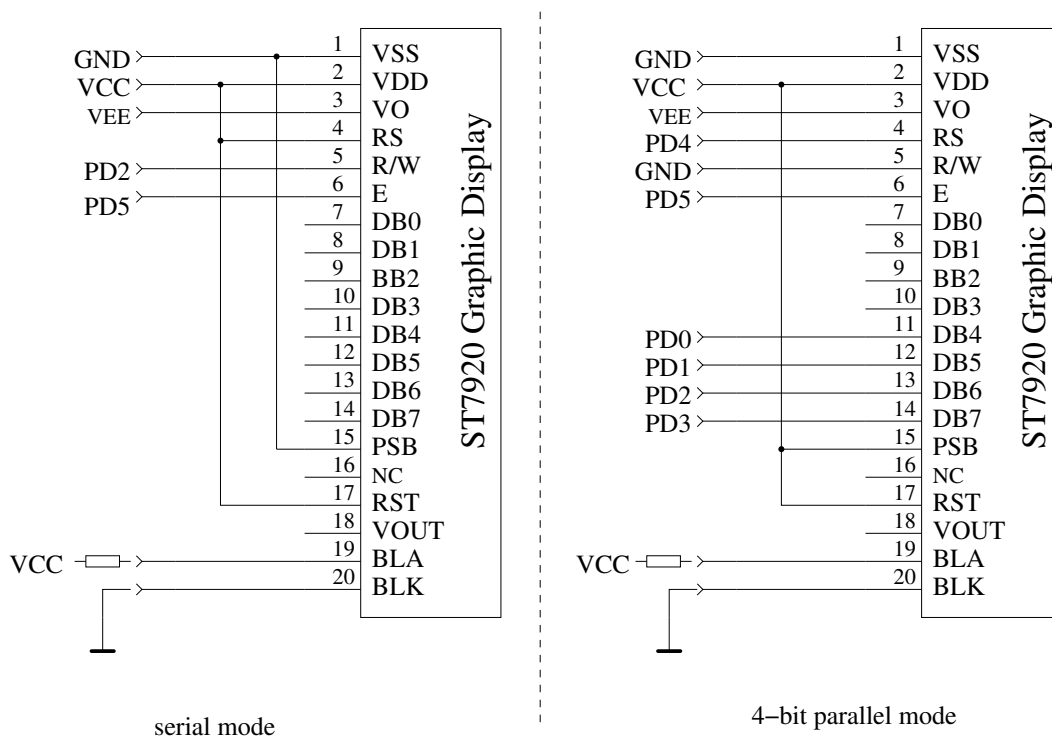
GND
VCC
VEE
PD2
PD5

1 VSS
2 VDD
3 VO
4 RS
5 R/W
6 E
7 DB0
8 DB1
9 BB2
10 DB3
11 DB4
12 DB5
13 DB6
14 DB7
15 PSB
16 NC
17 RST
18 VOUT
19 BLA
20 BLK

ST7920 Graphic Display

VCC

serial mode

GND
VCC
VEE
PD4
GND
PD5
PD0
PD1
PD2
PD3

1 VSS
2 VDD
3 VO
4 RS
5 R/W
6 E
7 DB0
8 DB1
9 BB2
10 DB3
11 DB4
12 DB5
13 DB6
14 DB7
15 PSB
16 NC
17 RST
18 VOUT
19 BLA
20 BLK

ST7920 Graphic Display

VCC

4−bit parallel mode